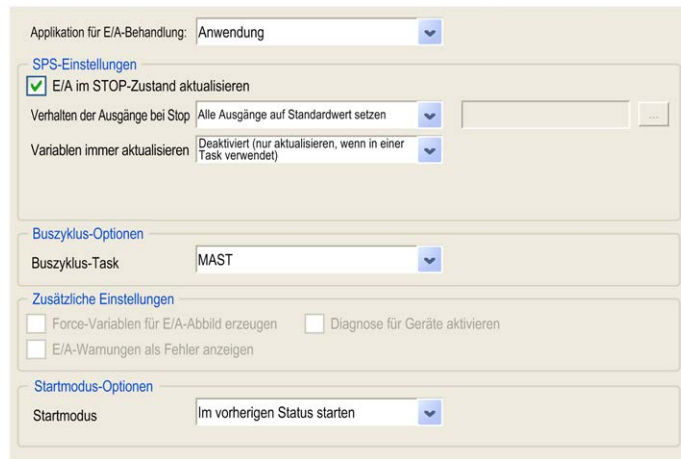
Applikation für E/A-Behandlung: Anwendung

SPS-Einstellungen

E/A im STOP-Zustand aktualisieren

Verhalten der Ausgänge bei Stop Alle Ausgänge auf Standardwert setzen

...

Variablen immer aktualisieren Deaktiviert (nur aktualisieren, wenn in einer Task verwendet)

Buszyklus-Optionen

Buszyklus-Task MAST

Zusätzliche Einstellungen

Force-Variablen für E/A-Abbild erzeugen

Diagnose für Geräte aktivieren

E/A-Warnungen als Fehler anzeigen

Startmodus-Optionen

Startmodus Im vorherigen Status starten